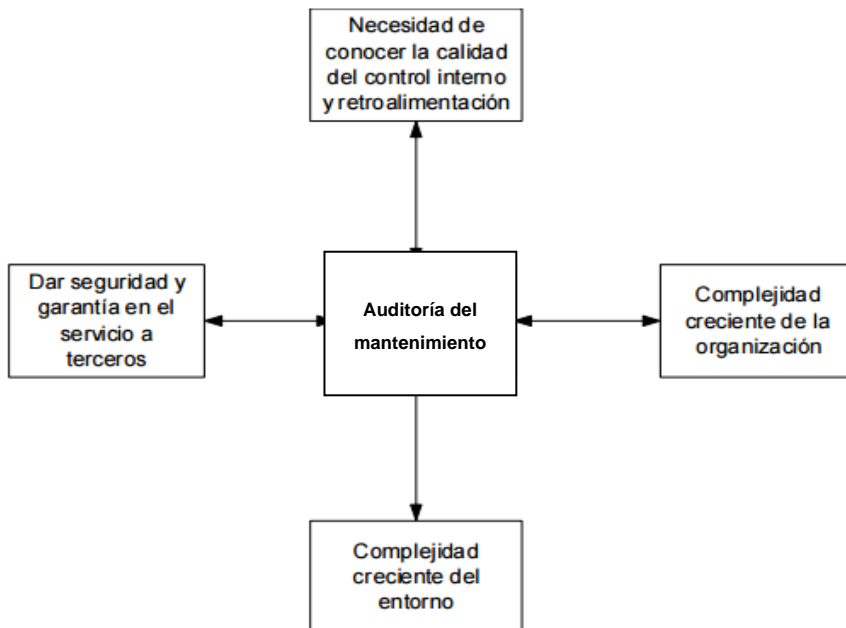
Necesidad de conocer la calidad del control interno y retroalimentación

Dar seguridad y garantía en el servicio a terceros

Auditoría del mantenimiento

Complejidad creciente de la organización

Complejidad creciente del entorno